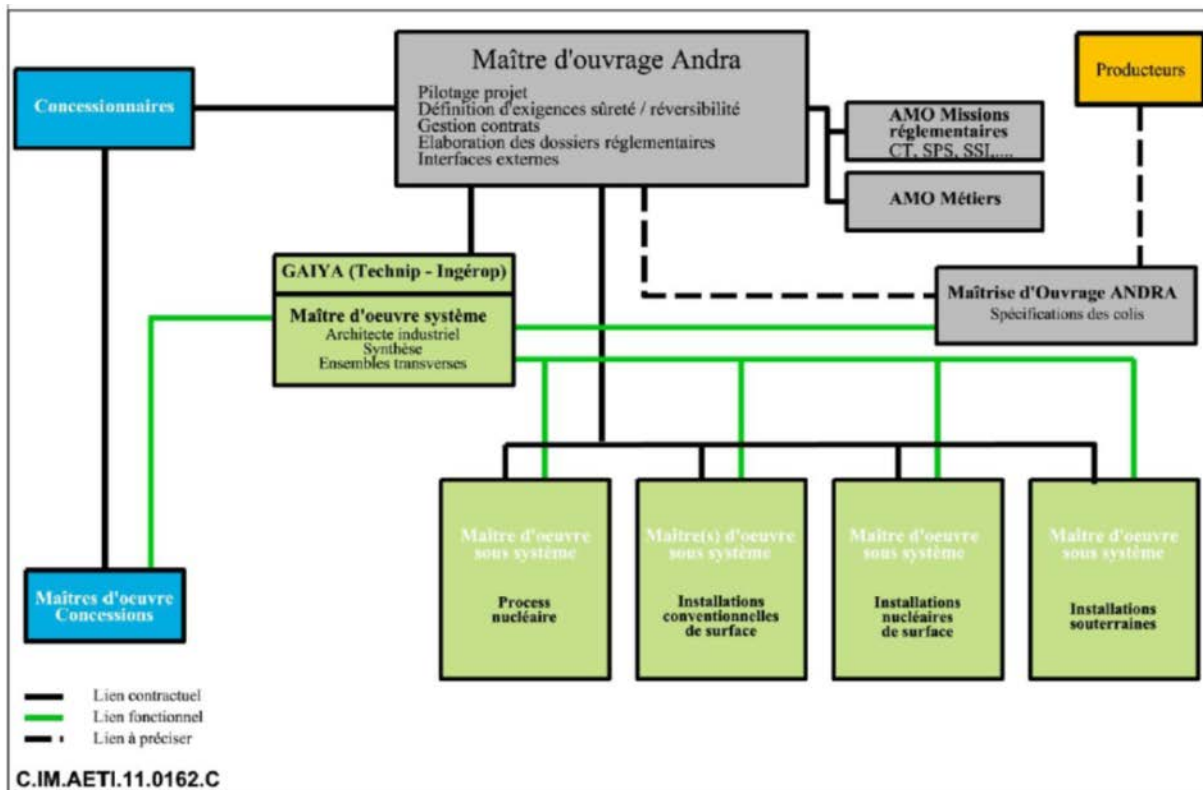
Concessionnaires

Maître d'ouvrage Andra
Pilotage projet
Définition d'exigences sûreté / réversibilité
Gestion contrats
Elaboration des dossiers réglementaires
Interfaces externes

Producteurs

AMO Missions réglementaires
CT, SPS, SSI,...

AMO Métiers

GAIYA (Technip - Ingérop)

Maître d'oeuvre système
Architecte industriel
Synthèse
Ensembles transverses

Maîtrise d'Ouvrage ANDRA
Spécifications des colis

Maîtres d'oeuvre Concessions

Maître d'oeuvre sous système
Process nucléaire

Maître(s) d'oeuvre sous système
Installations conventionnelles de surface

Maître d'oeuvre sous système
Installations nucléaires de surface

Maître d'oeuvre sous système
Installations souterraines

Lien contractuel
Lien fonctionnel
Lien à préciser

C.IM.AETI.11.0162.C